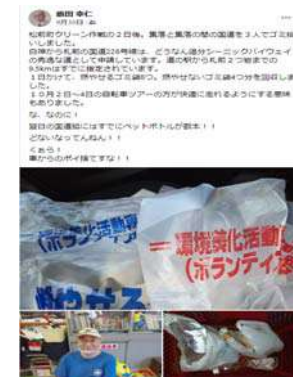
前田 幸仁
9月10日

松前町クリーン作戦の２日目。鳥海と黒海の間の国道を３人でゴミ拾いしました。
白神から札前の国道228号線は、どうなん道南シーニックバイウェイの秀逸な道として申請しています。道の駅から札前２つ目までの9.5kmはすでに審査されています。
１日かけて、燃やせるゴミ8袋ウ、燃やせないゴミ袋4つ分を回収しました。
１０月２日〜４日の自転車ツアーの方が快適に走れるようにする準備もありました。
な、なのに！
翌日の国道脇にはすでにペットボトルが数本！！
どないなってんねん！！
くぁっ！
車からのポイ捨てすな！！

環境美化活動
ボランティア
環境美化活動
（ボランティ